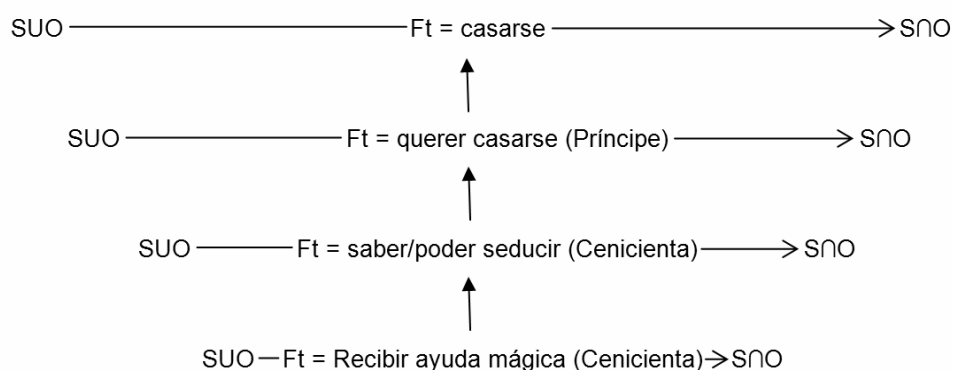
SUO ——— Ft = casarse ——— $\rightarrow$ S∩O

SUO ——— Ft = querer casarse (Príncipe) ——— $\rightarrow$ S∩O

SUO ——— Ft = saber/poder seducir (Cenicienta) ——— $\rightarrow$ S∩O

SUO — Ft = Recibir ayuda mágica (Cenicienta) $\rightarrow$ S∩O